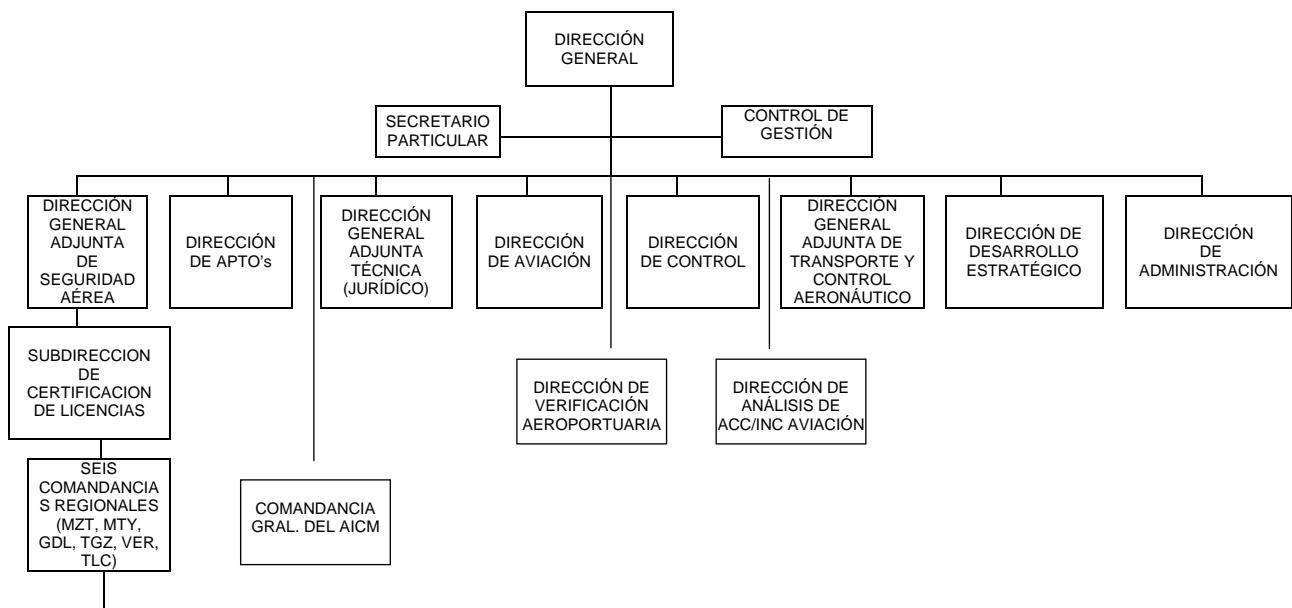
DIRECCIÓN GENERAL

SECRETARIO PARTICULAR

CONTROL DE GESTIÓN

DIRECCIÓN GENERAL ADJUNTA DE SEGURIDAD AÉREA

DIRECCIÓN DE APTO's

DIRECCIÓN GENERAL ADJUNTA TÉCNICA (JURÍDíCO)

DIRECCIÓN DE AVIACIÓN

DIRECCIÓN DE CONTROL

DIRECCIÓN GENERAL ADJUNTA DE TRANSPORTE Y CONTROL AERONÁUTICO

DIRECCIÓN DE DESARROLLO ESTRATÉGICO

DIRECCIÓN DE ADMINISTRACIÓN

SUBDIRECCION DE CERTIFICACION DE LICENCIAS

DIRECCIÓN DE VERIFICACIÓN AEROPORTUARIA

DIRECCIÓN DE ANÁLISIS DE ACC/INC AVIACIÓN

SEIS COMANDANCIAS REGIONALES (MZT, MTY, GDL, TGZ, VER, TLC)

COMANDANCIA GRAL. DEL AICM